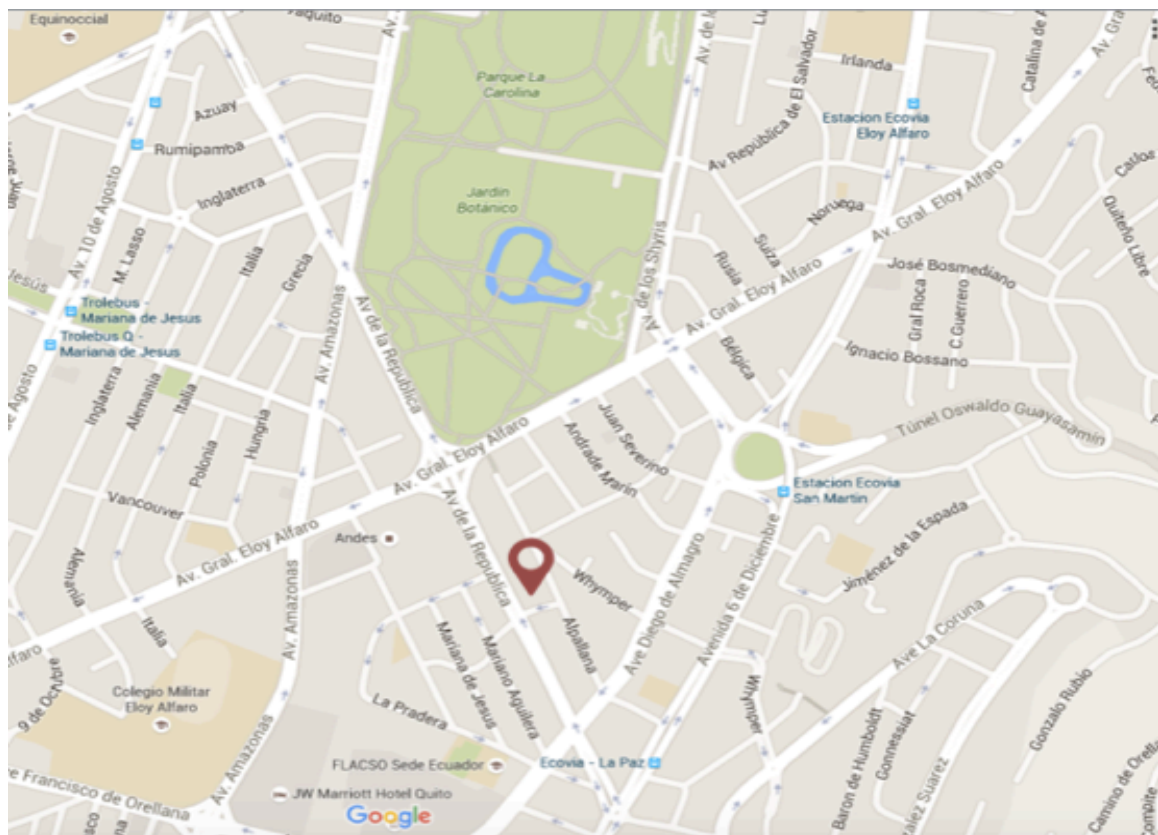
Equinoccial
aquito
Av.
Parque La Carolina
Av. de l
Lu
Irlanda
Catalina de A
Av.
Azuay
Rumipamba
Inglaterra
Av. 10 de Agosto
M. Lasso
Jesús
Jardin Botánico
Av República de El Salvador
Estacion Ecovia Eloy Alfaro
Av. Gral. Eloy Alfaro
Carlos
Quiteño Libre
Noruega
Suiza
Rusia
Av. de los Shyris
Italia
Grecia
Av. Amazonas
Av de la Republica
Trolebus - Mariana de Jesus
Trolebus Q - Mariana de Jesus
Av. Gral. Eloy Alfaro
José Bosmediano
Gral Roca
C.Guerrero
Ignacio Bossano
Bélgica
Agosto
Inglaterra
Alemania
Italia
Polonia
Hungría
Juan Severino
Andrade Marín
Túnel Oswaldo Guayasamín
Av. Gral. Eloy Alfaro
Vancouver
Estacion Ecovia San Martin
Av. Gral. Eloy Alfaro
Andes
Av de la Republica
Whymper
Jiménez de la Espada
Alemania
Italia
Av. Amazonas
Alpallana
Ave Diego de Almagro
Avenida 6 de Diciembre
Mariana de Jesus
Mariano Aguilera
Ave La Coruña
Whymper
Colegio Militar Eloy Alfaro
9 de Octubre
La Pradera
Baron de Humboldt
Gonnessiat
Gonzalo Rubio
Camino de Orell
Av. Amazonas
FLACSO Sede Ecuador
Ecovia - La Paz
Francisco de Orellana
JW Marriott Hotel Quito
Google
lez Suárez